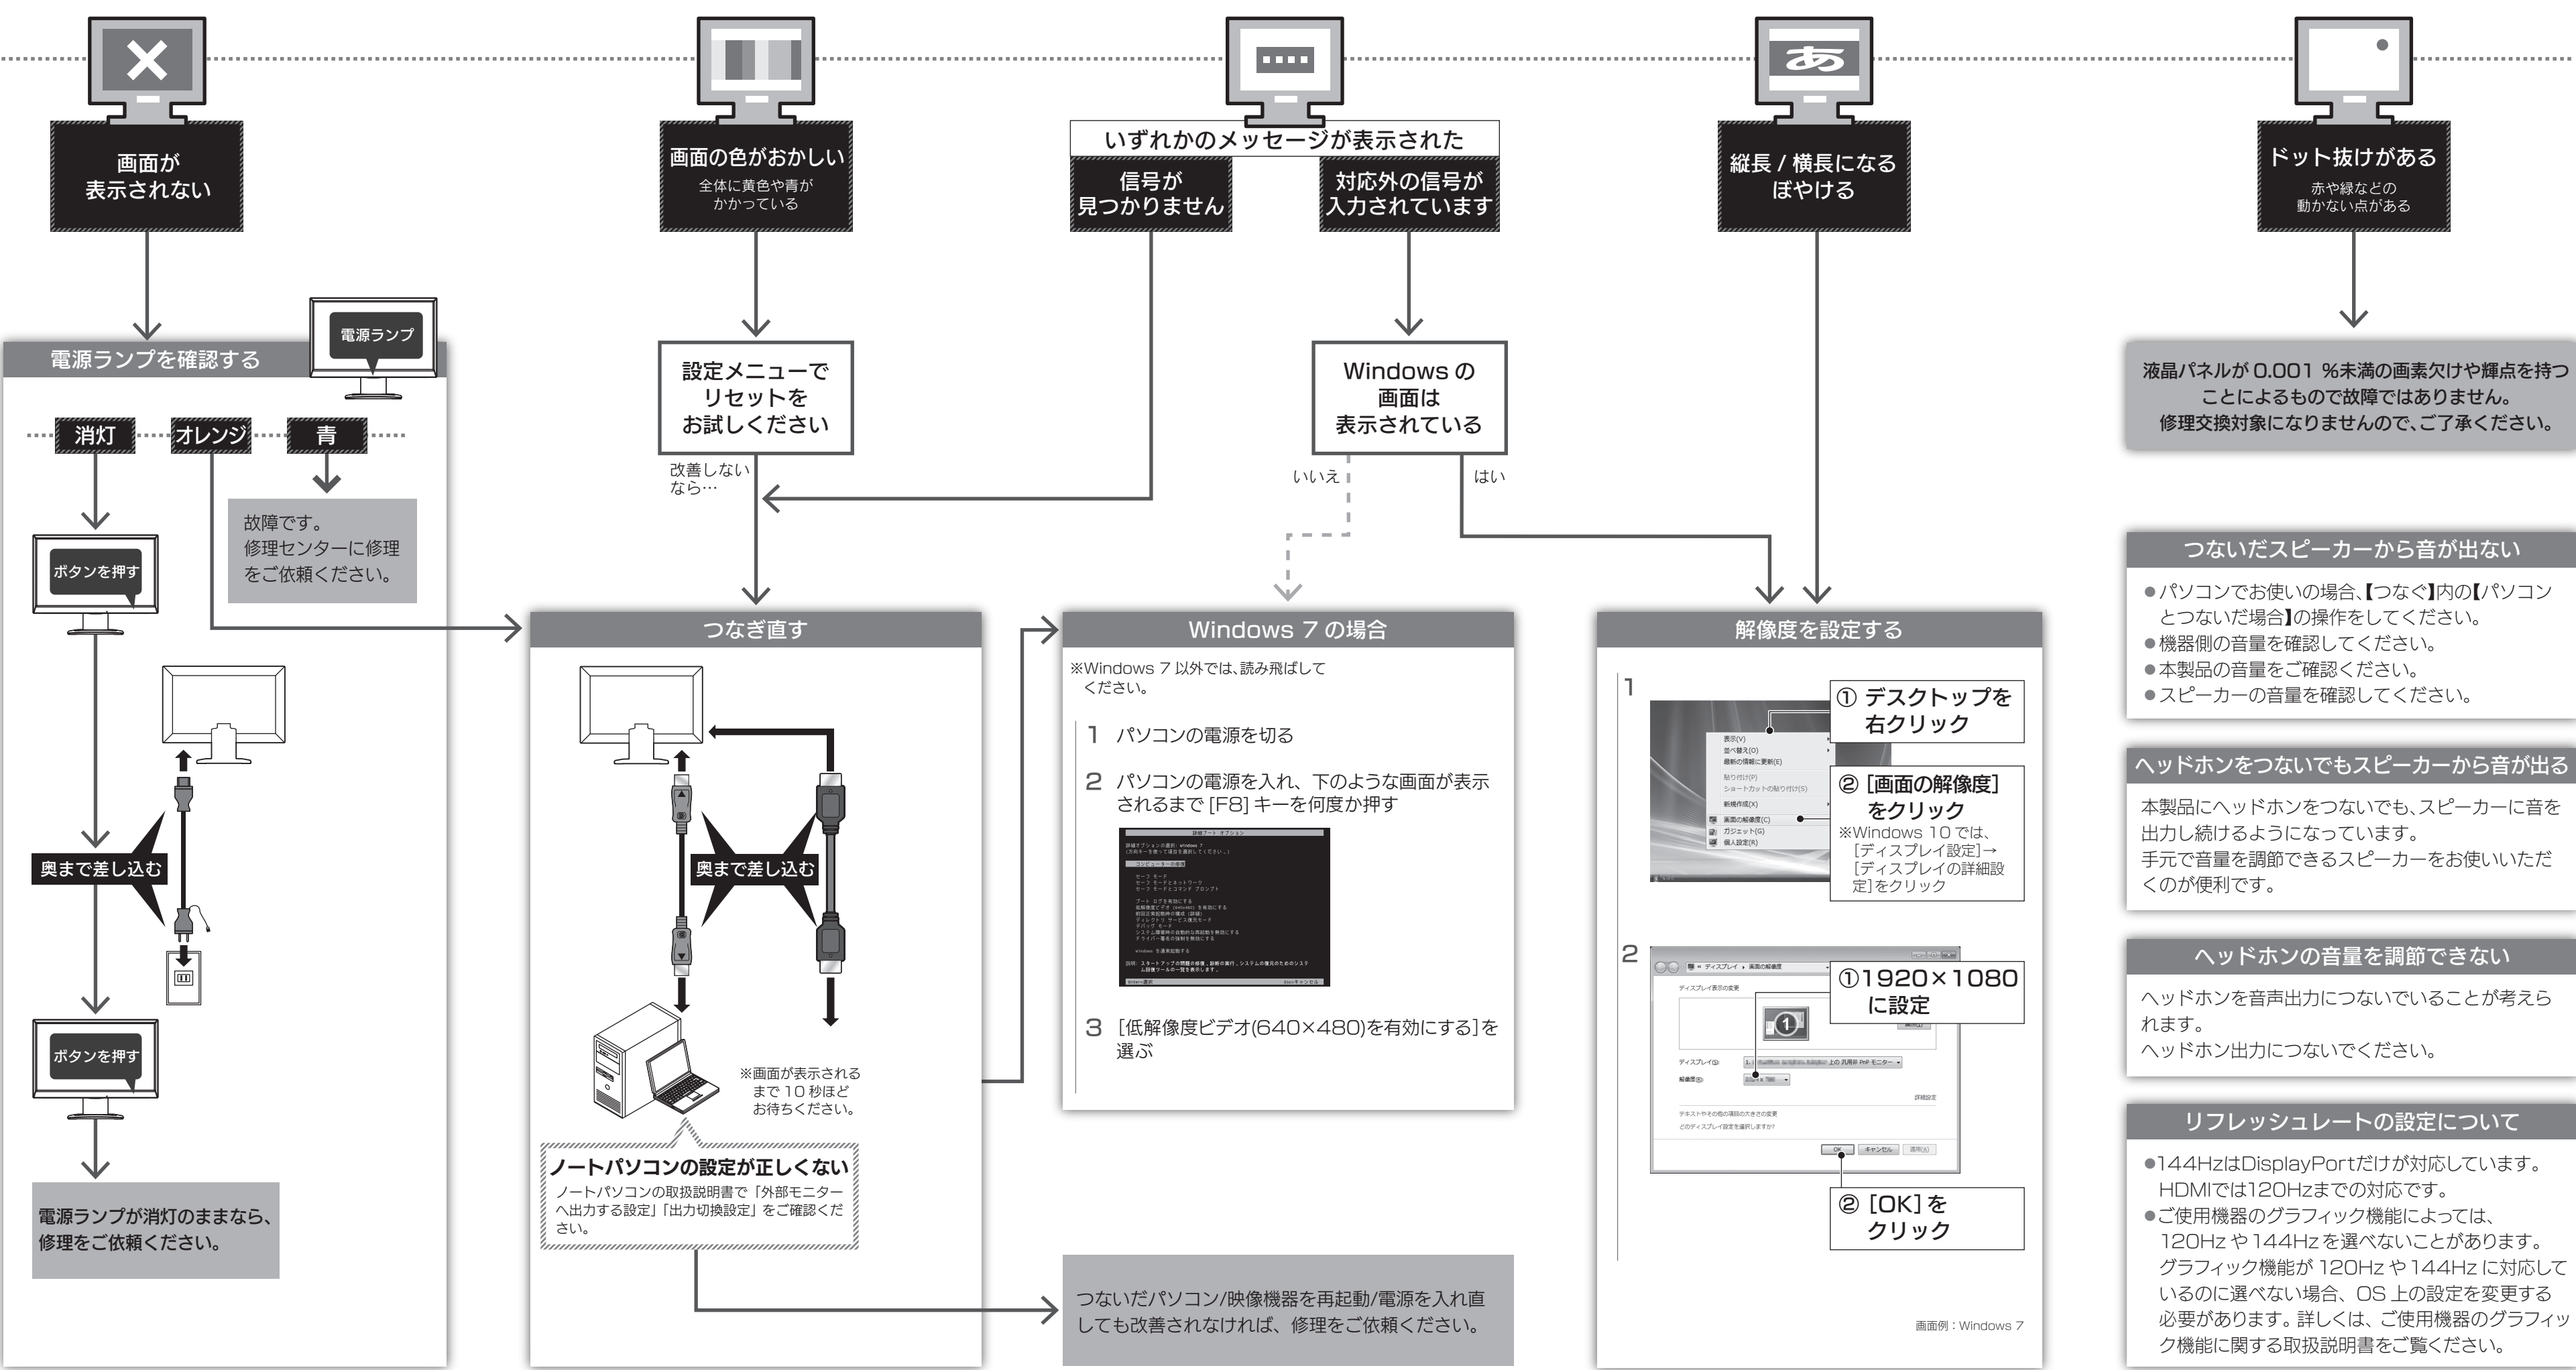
画面が表示されない

画面の色がおかしい
全体に黄色や青がかかっている

いずれかのメッセージが表示された
信号が見つかりません
対応外の信号が入力されています

縦長 / 横長になるぼやける

ドット抜けがある
赤や緑などの動かない点がある

電源ランプを確認する
電源ランプ
消灯
オレンジ
青
故障です。修理センターに修理をご依頼ください。
ボタンを押す
奥まで差し込む
ボタンを押す
電源ランプが消灯のままなら、修理をご依頼ください。

設定メニューでリセットをお試しください
改善しないなら…

Windows の画面は表示されている
いいえ
はい

つなぎ直す
奥まで差し込む
※画面が表示されるまで 10 秒ほどお待ちください。
ノートパソコンの設定が正しくない
ノートパソコンの取扱説明書で「外部モニターへ出力する設定」「出力切換設定」をご確認ください。

Windows 7 の場合
※Windows 7 以外では、読み飛ばしてください。
1 パソコンの電源を切る
2 パソコンの電源を入れ、下のような画面が表示されるまで [F8] キーを何度か押す
3 [低解像度ビデオ(640×480)を有効にする]を選ぶ

つないだパソコン/映像機器を再起動/電源を入れ直しても改善されなければ、修理をご依頼ください。

解像度を設定する
1
① デスクトップを右クリック
② [画面の解像度]をクリック
※Windows 10 では、[ディスプレイ設定]→[ディスプレイの詳細設定]をクリック
2
①1920×1080に設定
② [OK] をクリック
画面例：Windows 7

液晶パネルが 0.001 %未満の画素欠けや輝点を持つことによるもので故障ではありません。修理交換対象になりませんので、ご了承ください。

つないだスピーカーから音が出ない
●パソコンでお使いの場合、【つなぐ】内の【パソコンとつないだ場合】の操作をしてください。
●機器側の音量を確認してください。
●本製品の音量をご確認ください。
●スピーカーの音量を確認してください。

ヘッドホンをつないでもスピーカーから音が出る
本製品にヘッドホンをつないでも、スピーカーに音を出力し続けるようになっています。
手元で音量を調節できるスピーカーをお使いいただくのが便利です。

ヘッドホンの音量を調節できない
ヘッドホンを音声出力につないでいることが考えられます。
ヘッドホン出力につないでください。

リフレッシュレートの設定について
●144HzはDisplayPortだけが対応しています。HDMIでは120Hzまでの対応です。
●ご使用機器のグラフィック機能によっては、120Hz や 144Hz を選べないことがあります。グラフィック機能が 120Hz や 144Hz に対応しているのに選べない場合、OS 上の設定を変更する必要があります。詳しくは、ご使用機器のグラフィック機能に関する取扱説明書をご覧ください。